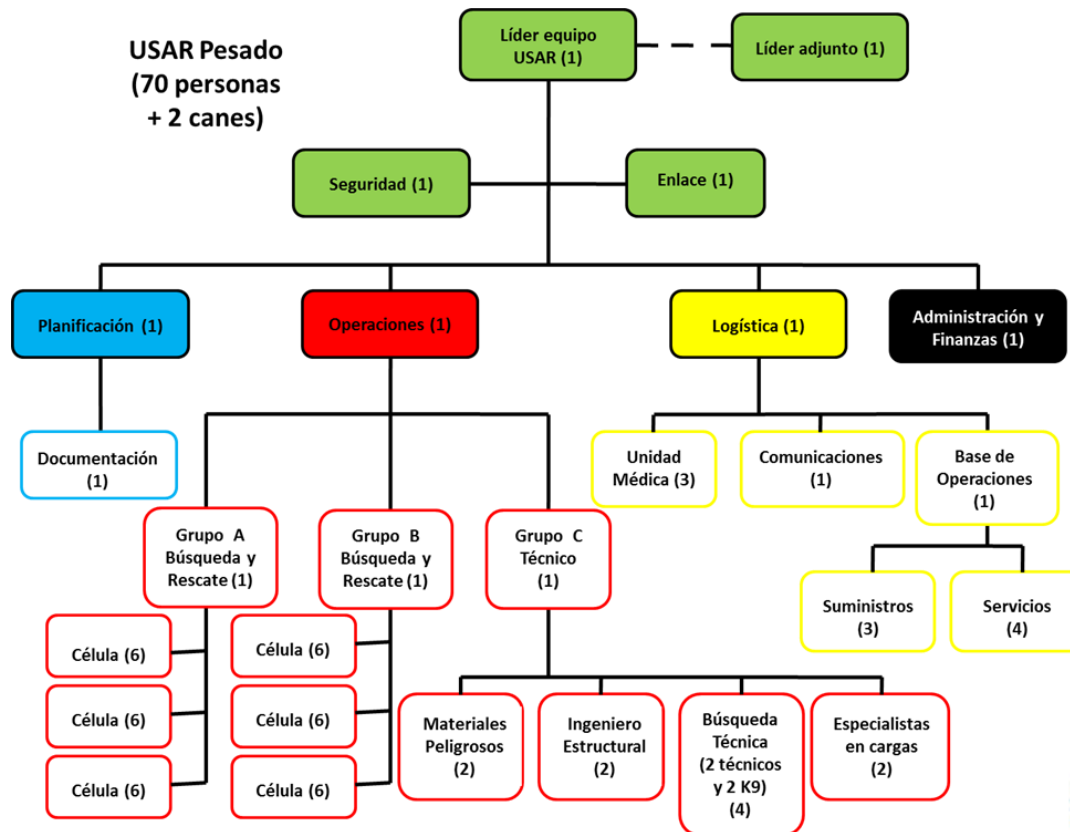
USAR Pesado (70 personas + 2 canes)

Líder equipo USAR (1)

Líder adjunto (1)

Seguridad (1)

Enlace (1)

Planificación (1)

Operaciones (1)

Logística (1)

Administración y Finanzas (1)

Documentación (1)

Unidad Médica (3)

Comunicaciones (1)

Base de Operaciones (1)

Grupo A Búsqueda y Rescate (1)

Grupo B Búsqueda y Rescate (1)

Grupo C Técnico (1)

Suministros (3)

Servicios (4)

Célula (6)

Célula (6)

Célula (6)

Célula (6)

Célula (6)

Célula (6)

Materiales Peligrosos (2)

Ingeniero Estructural (2)

Búsqueda Técnica (2 técnicos y 2 K9) (4)

Especialistas en cargas (2)